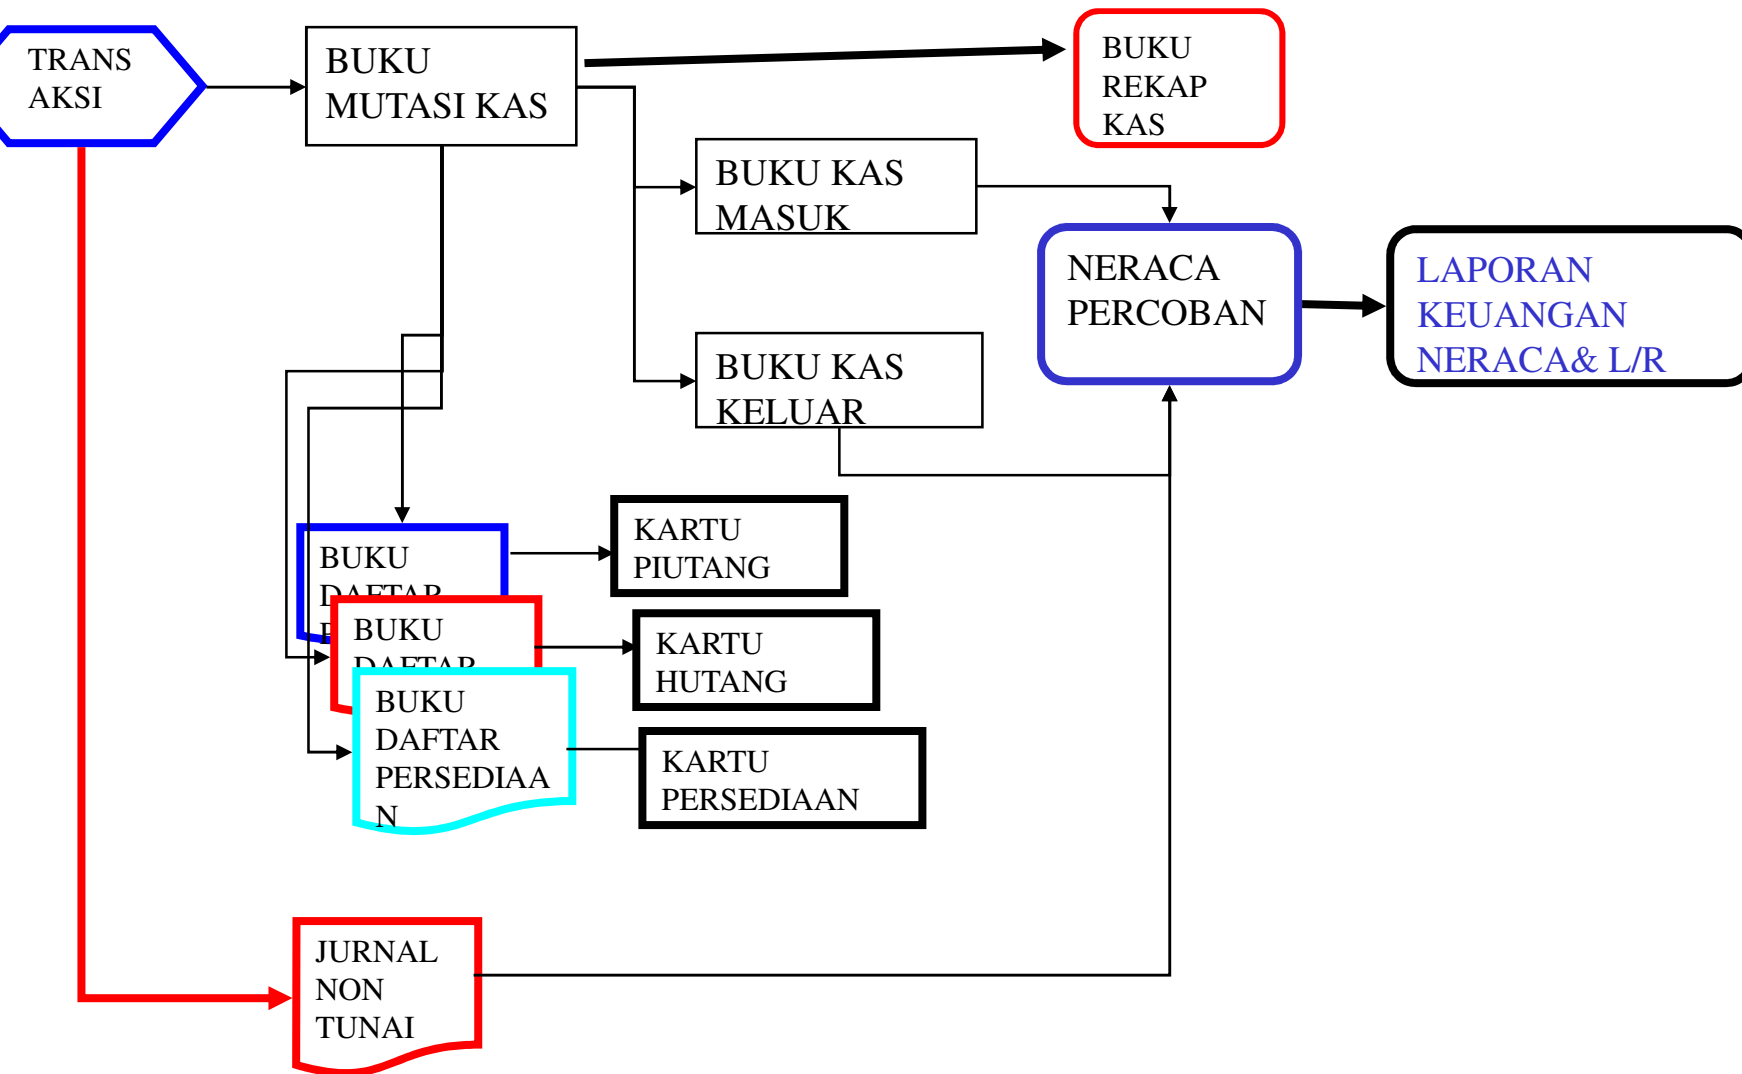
TRANS AKSI

BUKU MUTASI KAS

BUKU REKAP KAS

BUKU KAS MASUK

NERACA PERCOBAN

LAPORAN KEUANGAN NERACA& L/R

BUKU KAS KELUAR

BUKU DAFTAR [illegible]

KARTU PIUTANG

BUKU DAFTAR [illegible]

KARTU HUTANG

BUKU DAFTAR PERSEDIAAN

KARTU PERSEDIAAN

JURNAL NON TUNAI